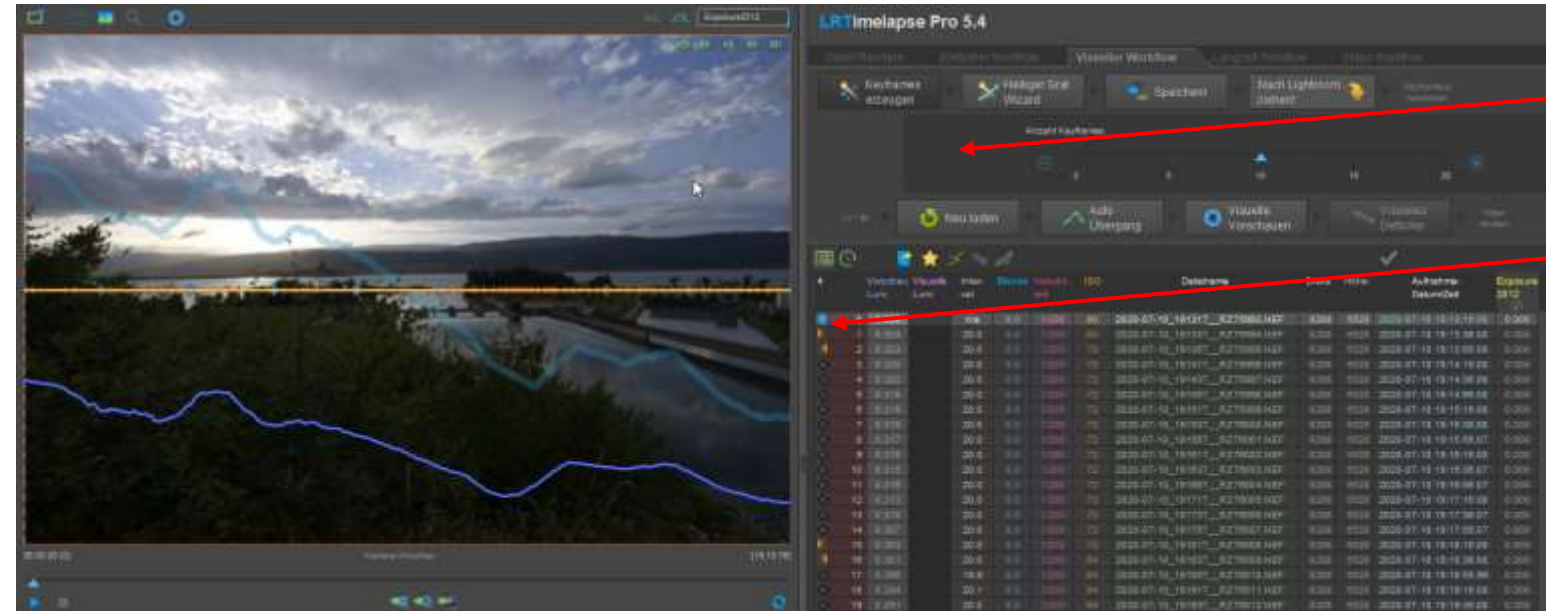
LRTimelapse Pro 5.4

Visueller Workflow

Keyframes erzeugen

Heiliger Gral Wizard

Speichern

Nach Lightroom ziehen

Anzahl Keyframes

Neu laden

Auto Übergang

Visuelle Vorschauen

| # | Vorschau Lum | Visuelle Lum | Intervall | Blende | Verschl. | ISO | Dateiname | Breite | Höhe | Aufnahme Datum/Zeit | Exposure 2012 |
|---|---|---|---|---|---|---|---|---|---|---|---|
| 1 | | | | | | | 2020-07-15_191317__RZ7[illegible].NEF | | | 2020-07-15 19:13:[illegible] | 0.000 |
| 2 | | | | | | | | | | | 0.000 |
| 3 | | | | | | | | | | | 0.000 |

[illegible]